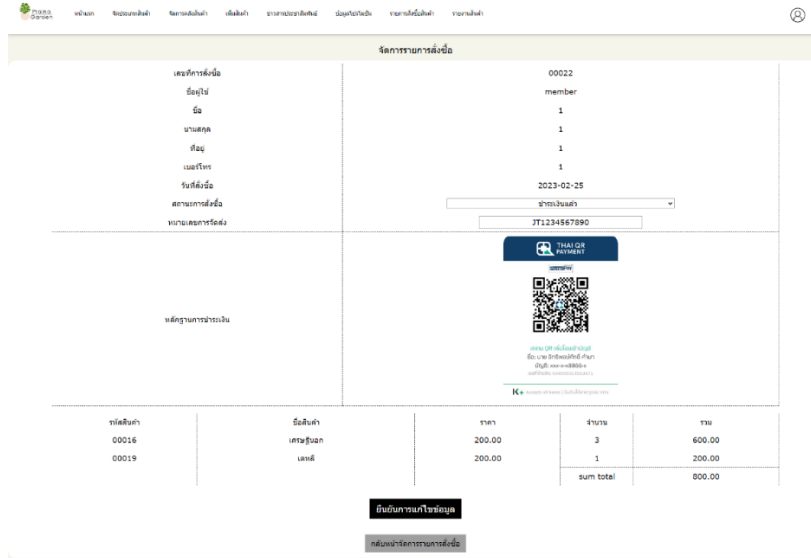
Mikka Garden หน้าแรก จัดประเภทสินค้า จัดการสินค้า เพิ่มสินค้า ข่าวสารประชาสัมพันธ์ ข้อมูลร้านค้า รายการสั่งซื้อสินค้า รายงานสินค้า

จัดการรายการสั่งซื้อ

| | |
|---|---|
| เลขที่การสั่งซื้อ | 00022 |
| ชื่อผู้ใช้ | member |
| ชื่อ | 1 |
| นามสกุล | 1 |
| ที่อยู่ | 1 |
| เบอร์โทร | 1 |
| วันที่สั่งซื้อ | 2023-02-25 |
| สถานะการสั่งซื้อ | ชำระเงินแล้ว |
| หมายเลขการจัดส่ง | JT1234567890 |
| หลักฐานการชำระเงิน | THAI QR PAYMENT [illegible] สแกน QR เพื่อโอนเข้าบัญชี ชื่อ: นาย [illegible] บัญชี: xxx-x-x8955-x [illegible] |

| รหัสสินค้า | ชื่อสินค้า | ราคา | จำนวน | รวม |
|---|---|---|---|---|
| 00016 | เศรษฐีนอก | 200.00 | 3 | 600.00 |
| 00019 | เลดี้ | 200.00 | 1 | 200.00 |
| | | | sum total | 800.00 |

ยืนยันการแก้ไขข้อมูล

กลับหน้าจัดการรายการสั่งซื้อ